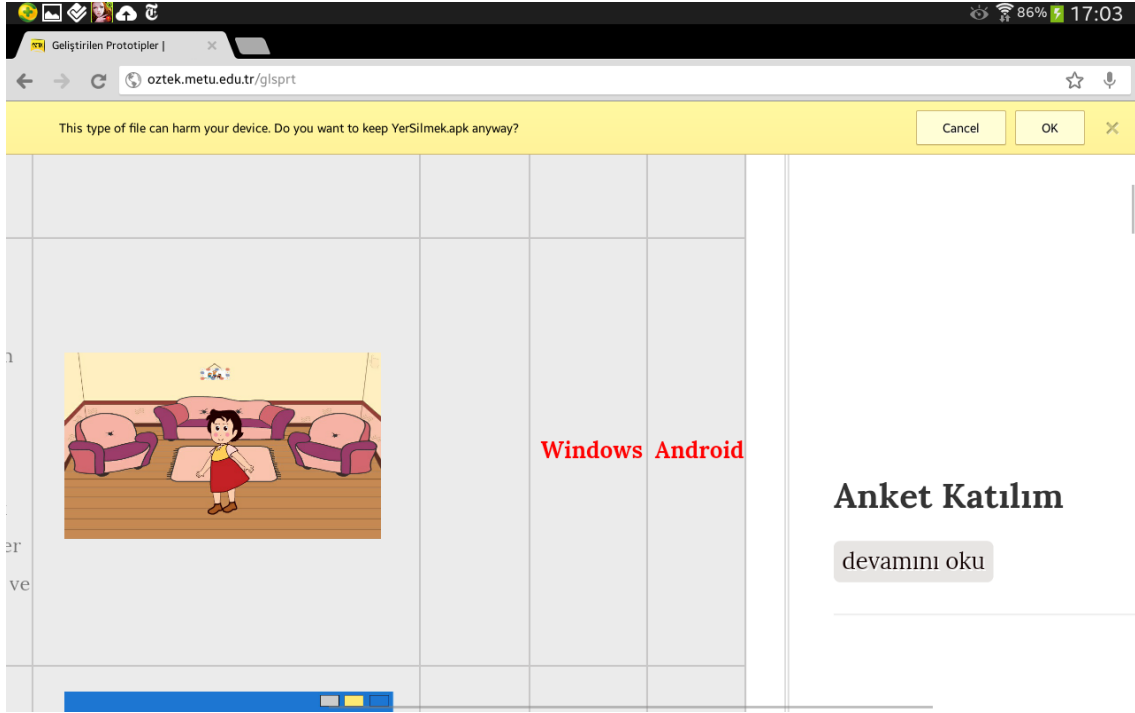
86% 17:03

Geliştirilen Prototipler |

oztek.metu.edu.tr/glsprt

This type of file can harm your device. Do you want to keep YerSilmek.apk anyway?

Cancel

OK

n

er

ve

Windows

Android

Anket Katılım

devamını oku